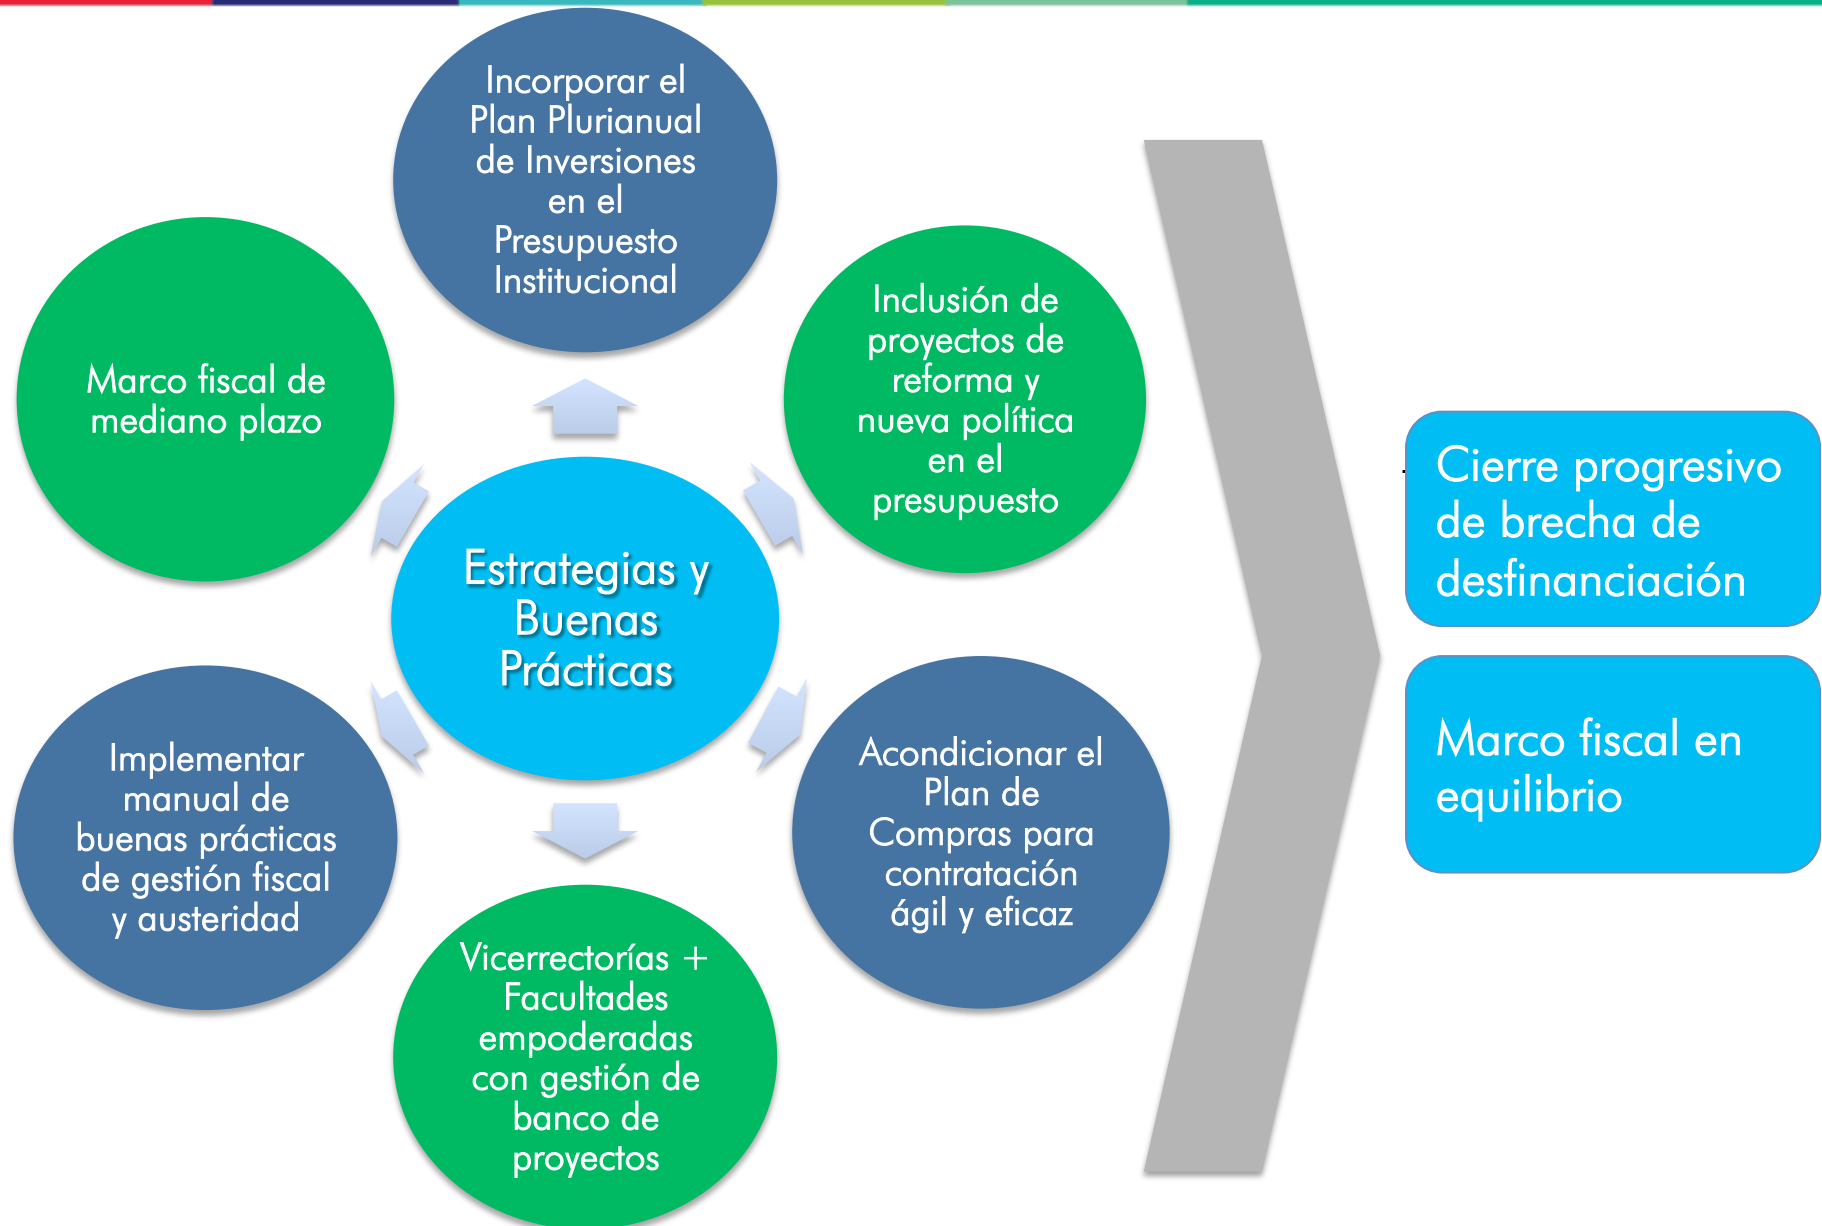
Estrategias y Buenas Prácticas

Incorporar el Plan Plurianual de Inversiones en el Presupuesto Institucional

Inclusión de proyectos de reforma y nueva política en el presupuesto

Acondicionar el Plan de Compras para contratación ágil y eficaz

Vicerrectorías + Facultades empoderadas con gestión de banco de proyectos

Implementar manual de buenas prácticas de gestión fiscal y austeridad

Marco fiscal de mediano plazo

Cierre progresivo de brecha de desfinanciación

Marco fiscal en equilibrio